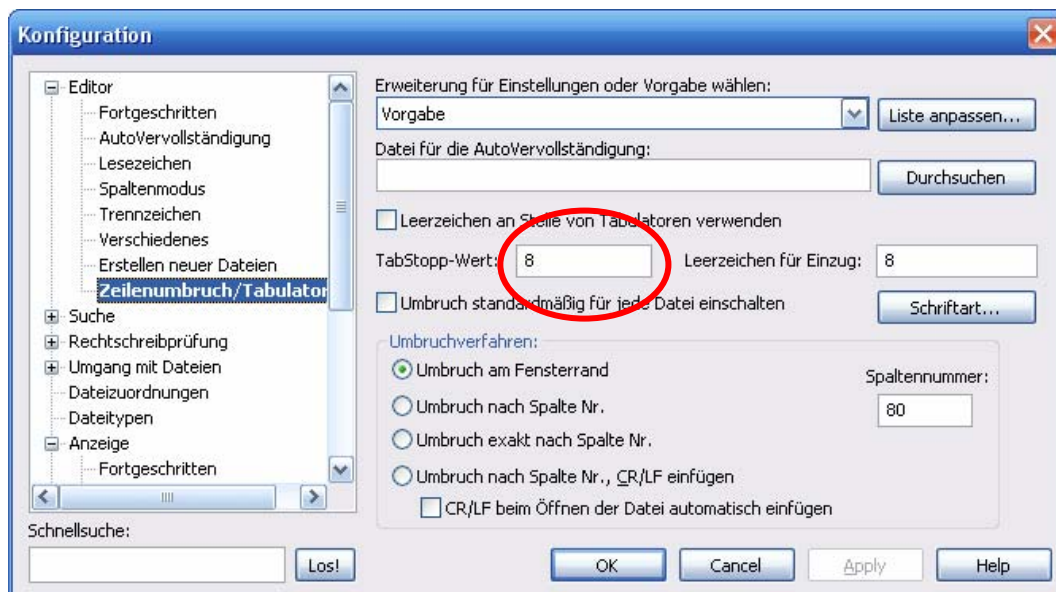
Konfiguration

Editor
Fortgeschritten
AutoVervollständigung
Lesezeichen
Spaltenmodus
Trennzeichen
Verschiedenes
Erstellen neuer Dateien
Zeilenumbruch/Tabulator
Suche
Rechtschreibprüfung
Umgang mit Dateien
Dateizuordnungen
Dateitypen
Anzeige
Fortgeschritten

Schnellsuche:
Los!

Erweiterung für Einstellungen oder Vorgabe wählen:
Vorgabe
Liste anpassen...
Datei für die AutoVervollständigung:
Durchsuchen
Leerzeichen an Stelle von Tabulatoren verwenden
TabStopp-Wert: 8
Leerzeichen für Einzug: 8
Umbruch standardmäßig für jede Datei einschalten
Schriftart...
Umbruchverfahren:
Umbruch am Fensterrand
Spaltennummer:
Umbruch nach Spalte Nr.
80
Umbruch exakt nach Spalte Nr.
Umbruch nach Spalte Nr., CR/LF einfügen
CR/LF beim Öffnen der Datei automatisch einfügen

OK
Cancel
Apply
Help